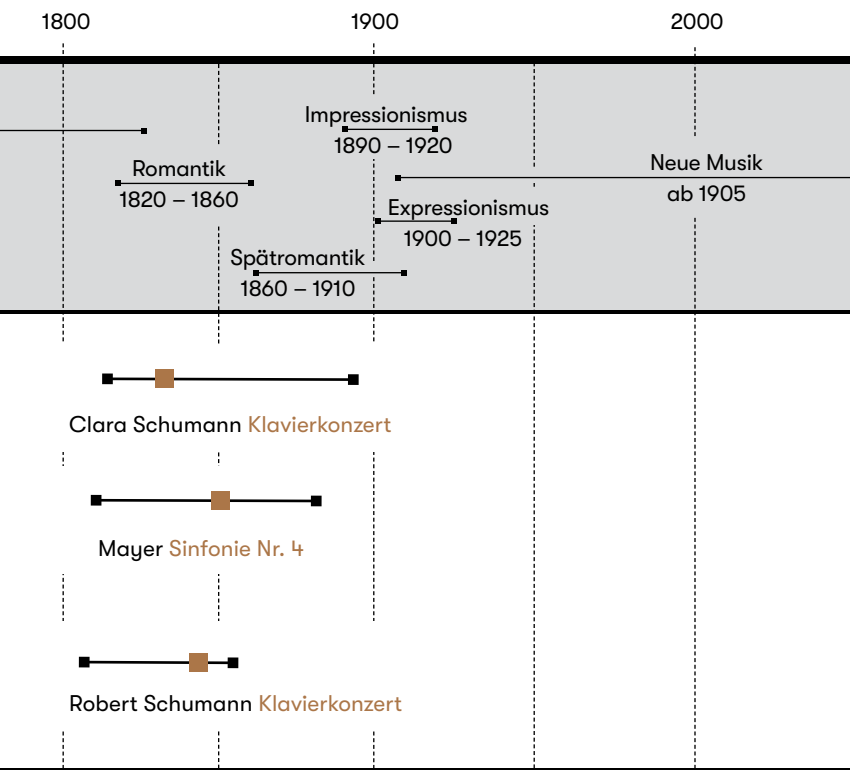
1800

1900

2000

Impressionismus
1890 – 1920

Romantik
1820 – 1860

Neue Musik
ab 1905

Expressionismus
1900 – 1925

Spätromantik
1860 – 1910

Clara Schumann Klavierkonzert

Mayer Sinfonie Nr. 4

Robert Schumann Klavierkonzert